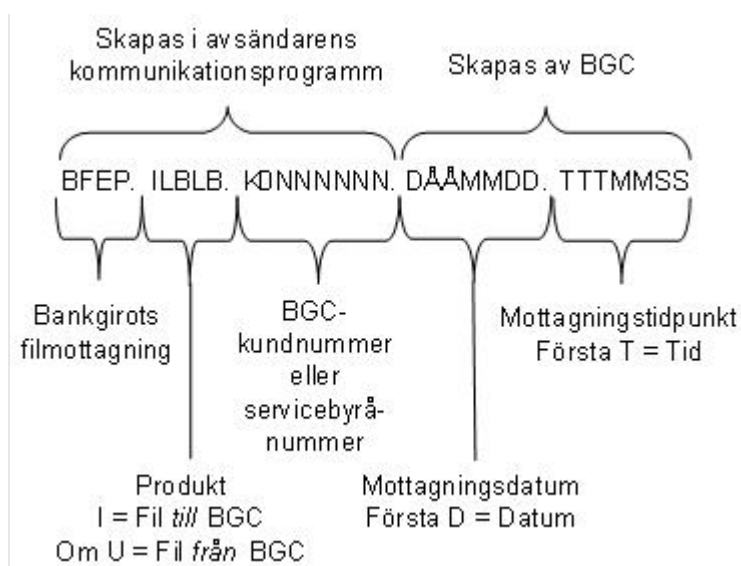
Skapas i avsändarens kommunikationsprogramm

Skapas av BGC

BFEP. ILBLB. KONNNNNN. DÅÅMMDD. TTTMMSS

Bankgirots filmottagning

BGC-kundnummer eller servicebyrånummer

Mottagningstidpunkt
Första T = Tid

Produkt
I = Fil *till* BGC
Om U = Fil *från* BGC

Mottagningsdatum
Första D = Datum